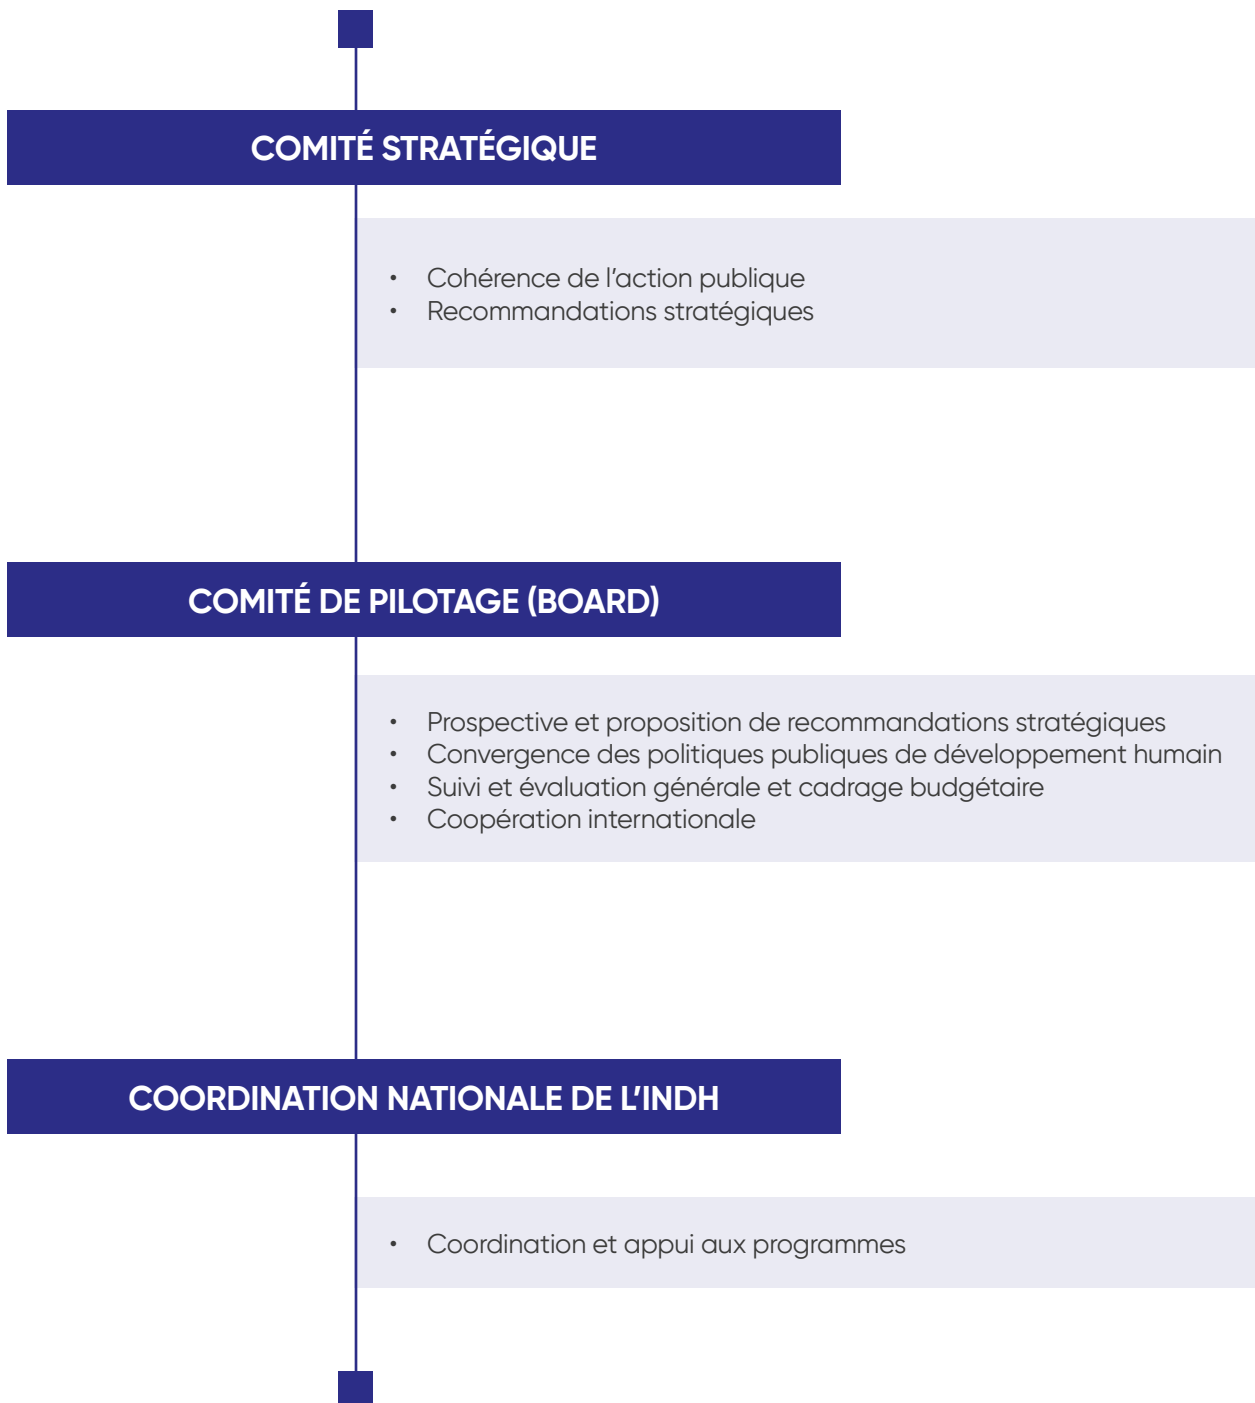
COMITÉ STRATÉGIQUE

- Cohérence de l’action publique
- Recommandations stratégiques

COMITÉ DE PILOTAGE (BOARD)

- Prospective et proposition de recommandations stratégiques
- Convergence des politiques publiques de développement humain
- Suivi et évaluation générale et cadrage budgétaire
- Coopération internationale

COORDINATION NATIONALE DE L’INDH

- Coordination et appui aux programmes